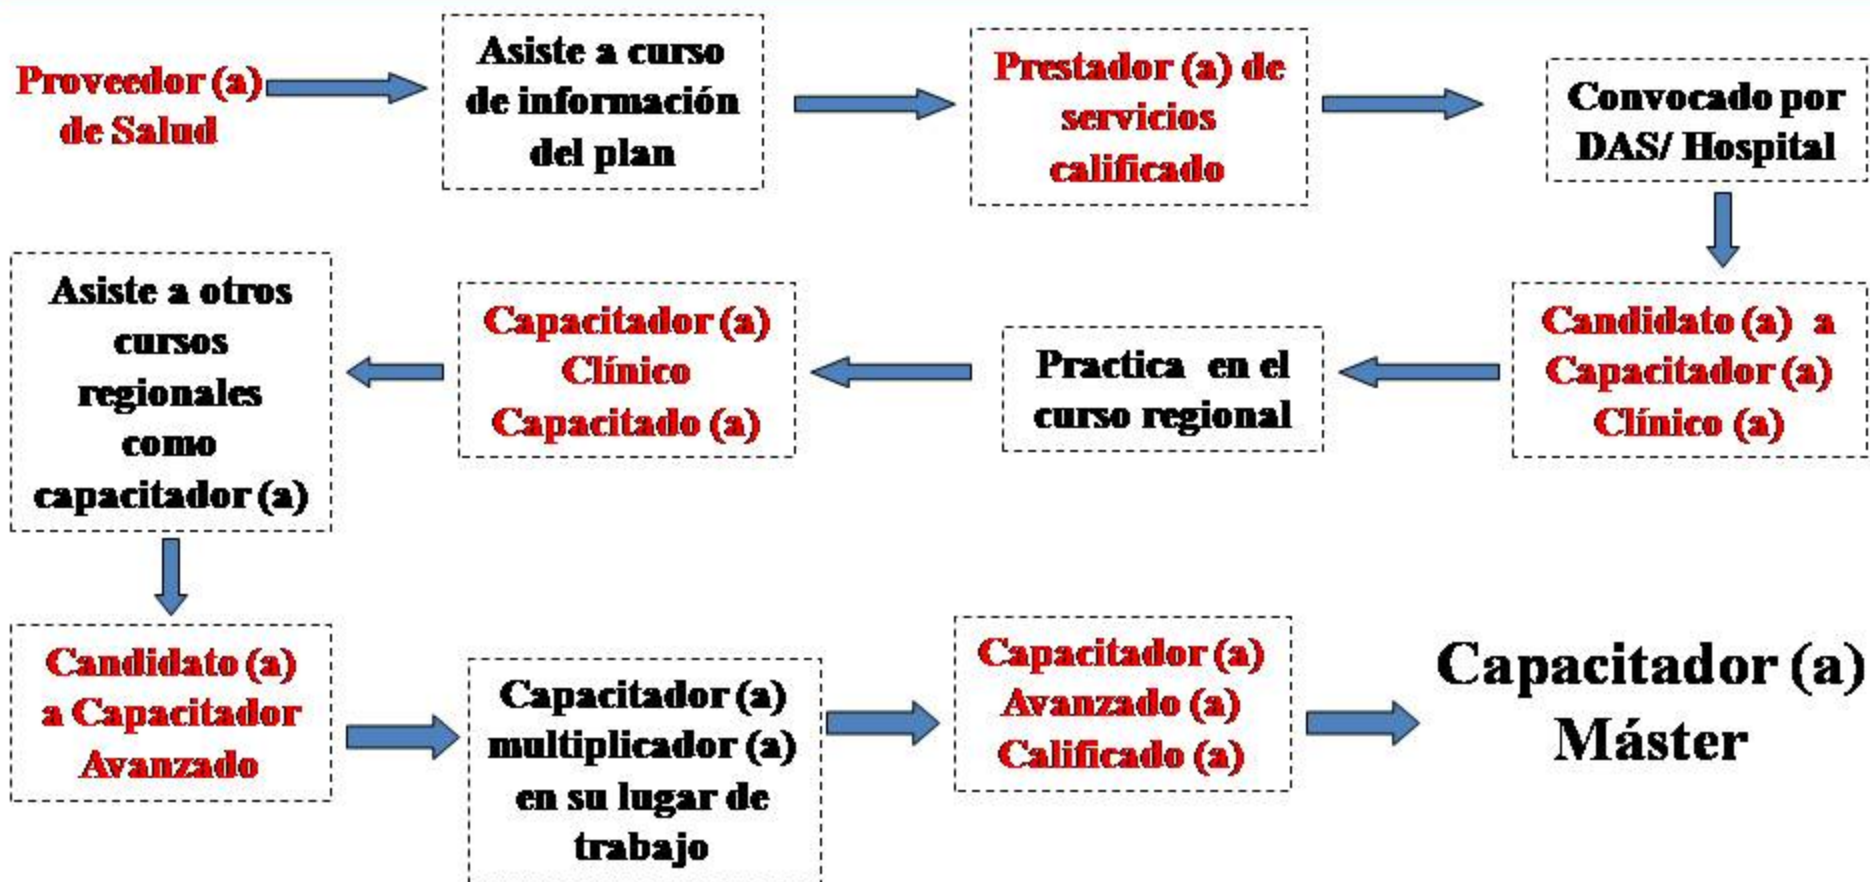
Proveedor (a) de Salud

Asiste a curso de información del plan

Prestador (a) de servicios calificado

Convocado por DAS/ Hospital

Candidato (a) a Capacitador (a) Clínico (a)

Practica en el curso regional

Capacitador (a) Clínico Capacitado (a)

Asiste a otros cursos regionales como capacitador (a)

Candidato (a) a Capacitador Avanzado

Capacitador (a) multiplicador (a) en su lugar de trabajo

Capacitador (a) Avanzado (a) Calificado (a)

Capacitador (a) Máster